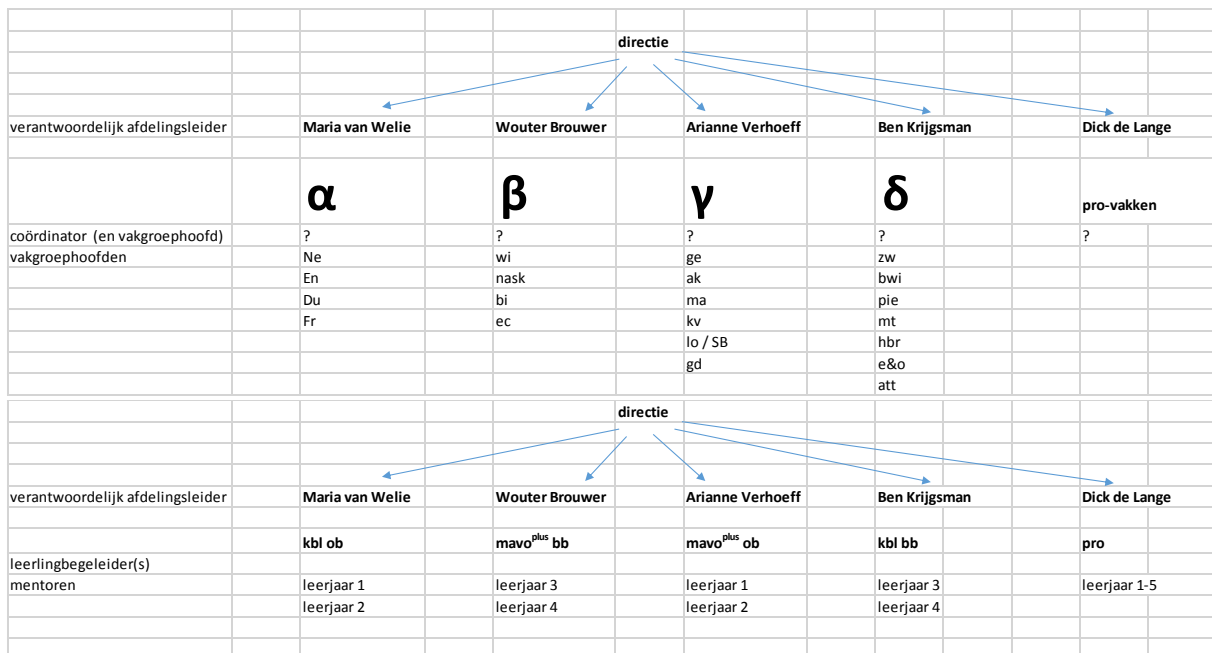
directie

| | | | | | |
|---|---|---|---|---|---|
| verantwoordelijk afdelingsleider | **Maria van Welie** | **Wouter Brouwer** | **Arianne Verhoeff** | **Ben Krijgsman** | **Dick de Lange** |
| | **α** | **β** | **γ** | **δ** | **pro-vakken** |
| coördinator (en vakgroephoofd) | ? | ? | ? | ? | ? |
| vakgroephoofden | Ne | wi | ge | zw | |
| | En | nask | ak | bwi | |
| | Du | bi | ma | pie | |
| | Fr | ec | kv | mt | |
| | | | lo / SB | hbr | |
| | | | gd | e&o | |
| | | | | att | |

directie

| | | | | | |
|---|---|---|---|---|---|
| verantwoordelijk afdelingsleider | **Maria van Welie** | **Wouter Brouwer** | **Arianne Verhoeff** | **Ben Krijgsman** | **Dick de Lange** |
| | **kbl ob** | **mavo$^{plus}$ bb** | **mavo$^{plus}$ ob** | **kbl bb** | **pro** |
| leerlingbegeleider(s) | | | | | |
| mentoren | leerjaar 1 | leerjaar 3 | leerjaar 1 | leerjaar 3 | leerjaar 1-5 |
| | leerjaar 2 | leerjaar 4 | leerjaar 2 | leerjaar 4 | |